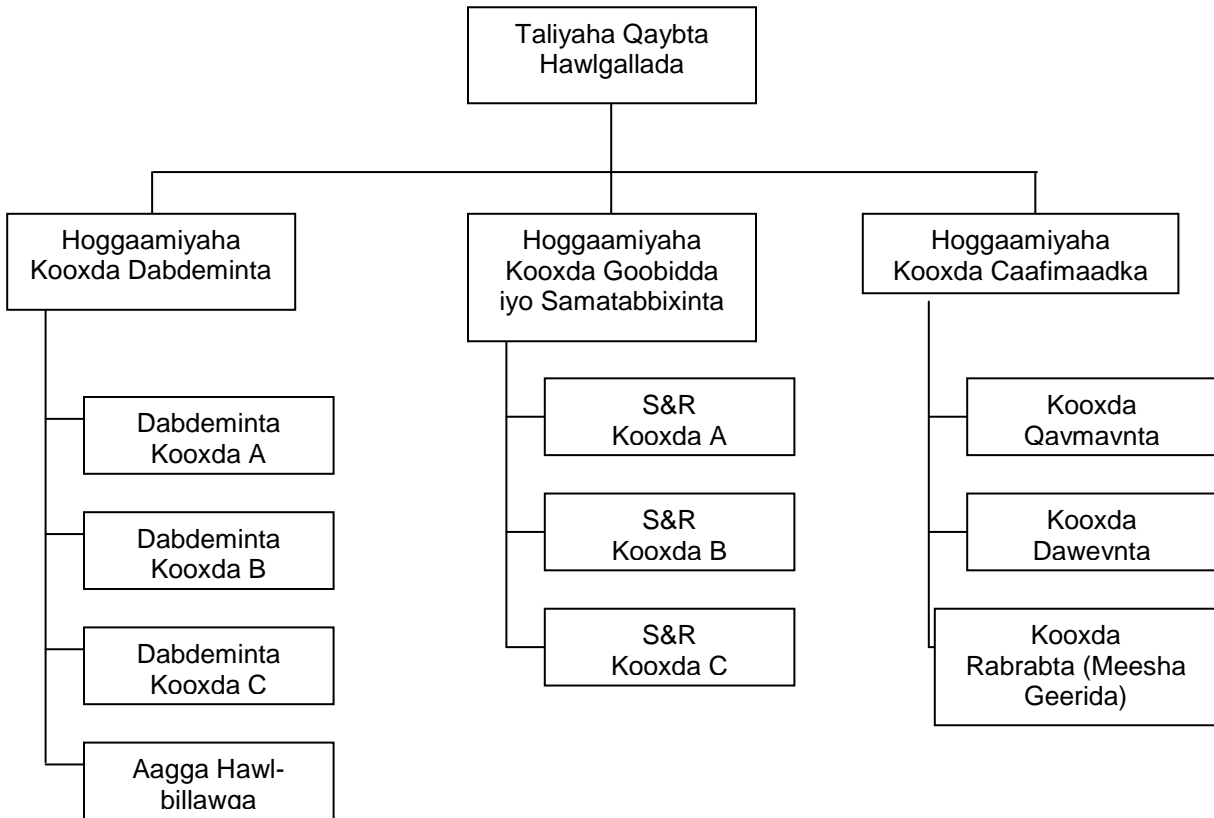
Taliyaha Qaybta Hawlgallada

Hoggaamiyaha Kooxda Dabdeminta

Dabdeminta Kooxda A

Dabdeminta Kooxda B

Dabdeminta Kooxda C

Aagga Hawl-billawga

Hoggaamiyaha Kooxda Goobidda iyo Samatabbixinta

S&R Kooxda A

S&R Kooxda B

S&R Kooxda C

Hoggaamiyaha Kooxda Caafimaadka

Kooxda Qaymaynta

Kooxda Daweynta

Kooxda Rarabta (Meesha Geerida)